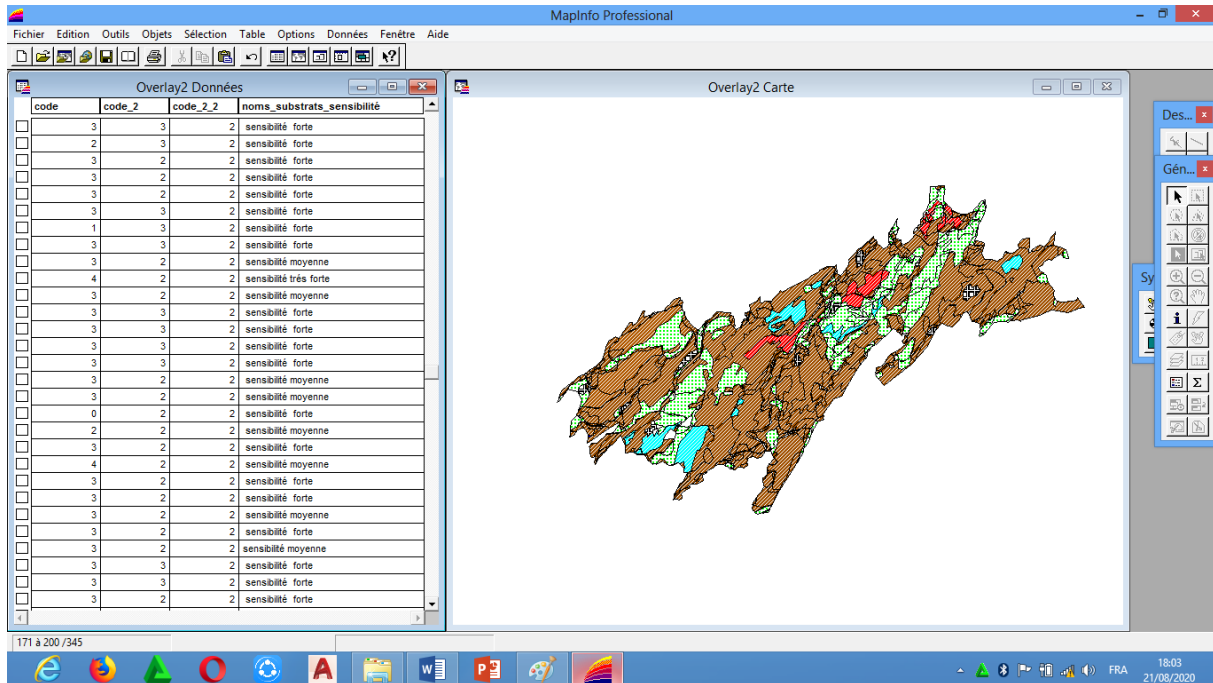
MapInfo Professional

Fichier Edition Outils Objets Sélection Table Options Données Fenêtre Aide

Overlay2 Données

| code | code_2 | code_2_2 | noms_substrats_sensibilité |
|---|---|---|---|
| 3 | 3 | 2 | sensibilité forte |
| 2 | 3 | 2 | sensibilité forte |
| 3 | 2 | 2 | sensibilité forte |
| 3 | 2 | 2 | sensibilité forte |
| 3 | 2 | 2 | sensibilité forte |
| 3 | 3 | 2 | sensibilité forte |
| 1 | 3 | 2 | sensibilité forte |
| 3 | 3 | 2 | sensibilité forte |
| 3 | 2 | 2 | sensibilité moyenne |
| 4 | 2 | 2 | sensibilité trés forte |
| 3 | 2 | 2 | sensibilité moyenne |
| 3 | 3 | 2 | sensibilité forte |
| 3 | 3 | 2 | sensibilité forte |
| 3 | 3 | 2 | sensibilité forte |
| 3 | 3 | 2 | sensibilité forte |
| 3 | 2 | 2 | sensibilité moyenne |
| 3 | 2 | 2 | sensibilité moyenne |
| 0 | 2 | 2 | sensibilité forte |
| 2 | 2 | 2 | sensibilité moyenne |
| 3 | 2 | 2 | sensibilité forte |
| 4 | 2 | 2 | sensibilité moyenne |
| 3 | 2 | 2 | sensibilité forte |
| 3 | 2 | 2 | sensibilité forte |
| 3 | 2 | 2 | sensibilité moyenne |
| 3 | 2 | 2 | sensibilité forte |
| 3 | 2 | 2 | sensibilité moyenne |
| 3 | 3 | 2 | sensibilité forte |
| 3 | 3 | 2 | sensibilité forte |
| 3 | 2 | 2 | sensibilité forte |

Overlay2 Carte

Des...

Gén...

Sy

171 à 200 /345

FRA

18:03
21/08/2020